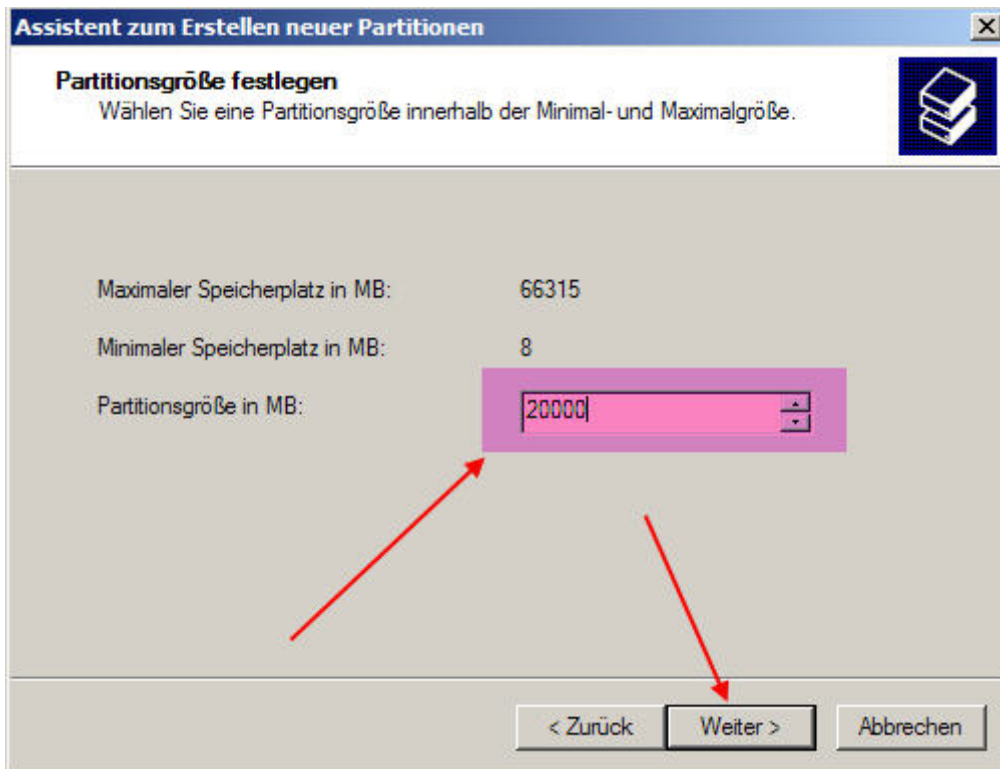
Assistent zum Erstellen neuer Partitionen

Partitionsgröße festlegen
Wählen Sie eine Partitionsgröße innerhalb der Minimal- und Maximalgröße.

Maximaler Speicherplatz in MB: 66315

Minimaler Speicherplatz in MB: 8

Partitionsgröße in MB: 20000

< Zurück | Weiter > | Abbrechen